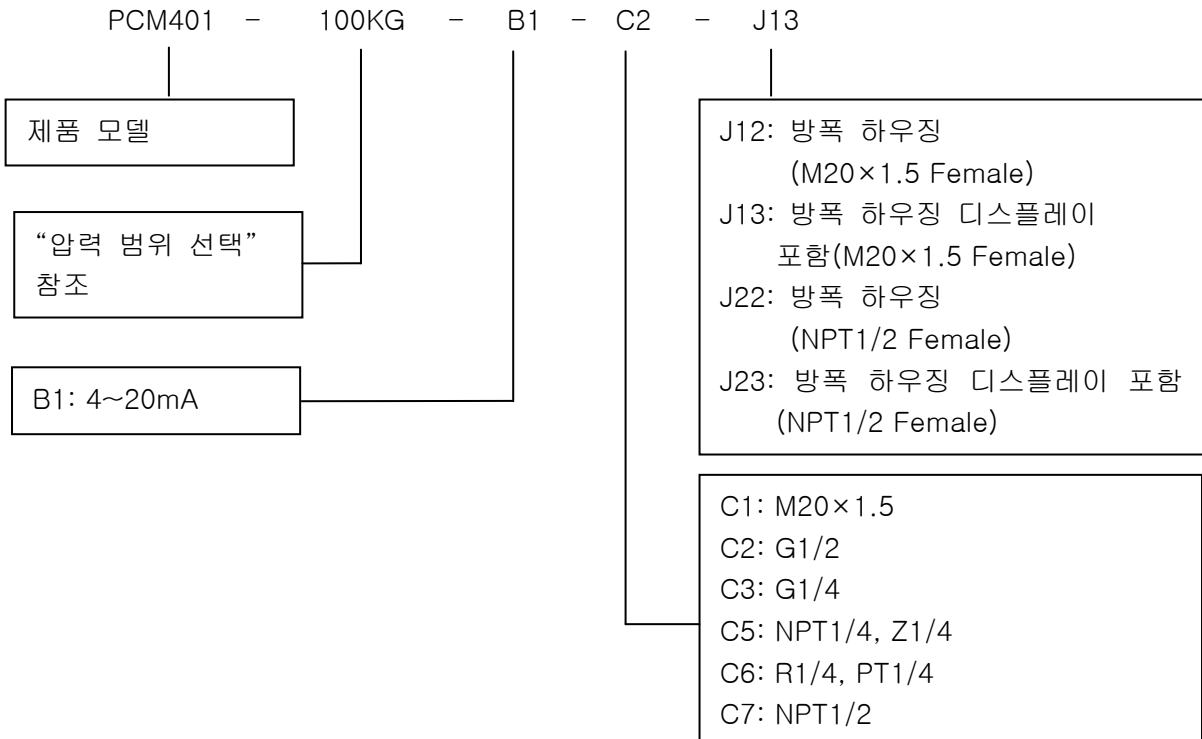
PCM401 - 100KG - B1 - C2 - J13

제품 모델

"압력 범위 선택" 참조

B1: 4~20mA

J12: 방폭 하우징 (M20×1.5 Female)
J13: 방폭 하우징 디스플레이 포함(M20×1.5 Female)
J22: 방폭 하우징 (NPT1/2 Female)
J23: 방폭 하우징 디스플레이 포함 (NPT1/2 Female)

C1: M20×1.5
C2: G1/2
C3: G1/4
C5: NPT1/4, Z1/4
C6: R1/4, PT1/4
C7: NPT1/2